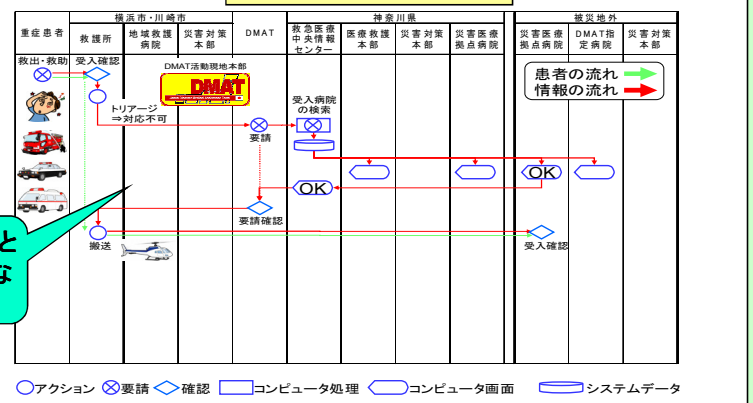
| 重症患者 | 横浜市・川崎市 救護所 | 横浜市・川崎市 地域救護病院 | 横浜市・川崎市 災害対策本部 | DMAT | 神奈川県 救急医療中央情報センター | 神奈川県 医療救護本部 | 神奈川県 災害対策本部 | 神奈川県 災害医療拠点病院 | 被災地外 災害医療拠点病院 | 被災地外 DMAT指定病院 | 被災地外 災害対策本部 |
|---|---|---|---|---|---|---|---|---|---|---|---|

救出・救助

受入確認

DMAT活動現地本部

DMAT

トリアージ ⇒対応不可

要請

受入病院の検索

OK

OK

要請確認

搬送

受入確認

患者の流れ

情報の流れ

と

な

アクション 要請 確認 コンピュータ処理 コンピュータ画面 システムデータ